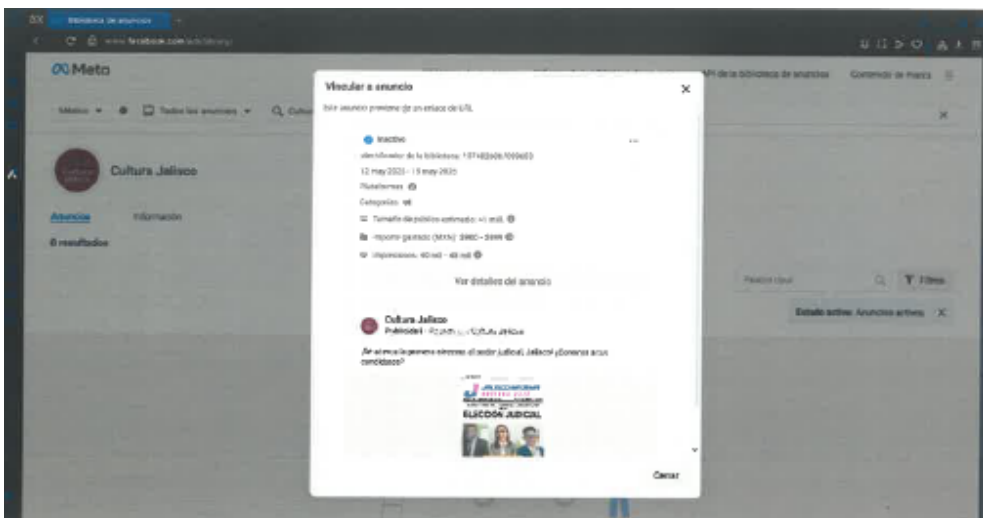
Biblioteca de anuncios

www.facebook.com/ads/library

Meta

API de la biblioteca de anuncios

Contenido de marca

México

Todos los anuncios

Cultura Jalisco

Anuncios

Información

0 resultados

Vincular a anuncio

Este anuncio proviene de un enlace de URL

Inactivo

Identificador de la biblioteca: 1074826061006603

12 may 2025 - 13 may 2025

Plataformas

Categorías

Tamaño del público estimado: >1 mill.

Importe gastado (MXN): $900 - $999

Impresiones: 40 mil - 45 mil

Ver detalles del anuncio

Cultura Jalisco

Publicidad · Pagado por Cultura Jalisco

¿Te interesa la jornada electoral del Poder Judicial Jalisco? ¿Conoces a tus candidatos?

ELECCIÓN JUDICIAL

Cerrar

Palabra clave

Filtros

Estado activo: Anuncios activos